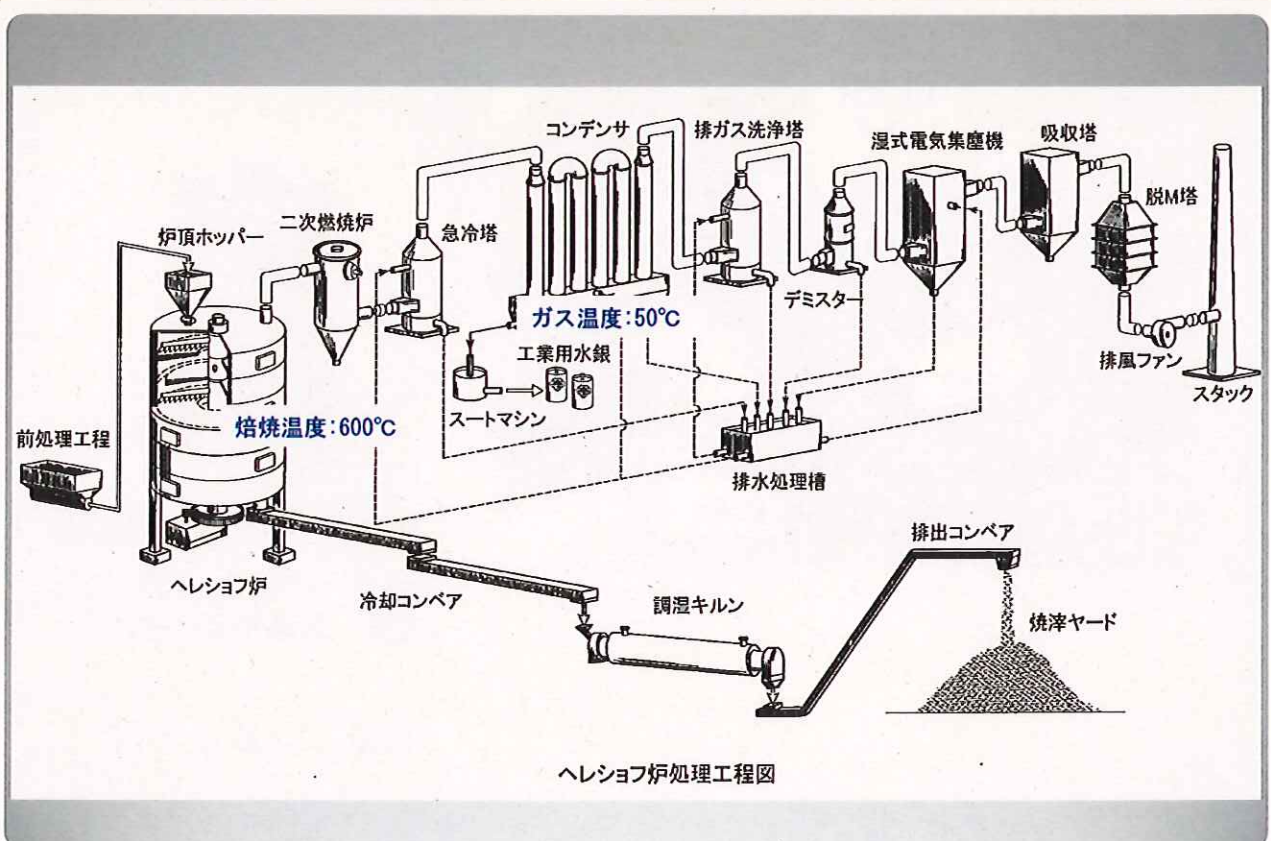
コンデンサ

排ガス洗浄塔

湿式電気集塵機

吸収塔

脱M塔

炉頂ホッパー

二次燃焼炉

急冷塔

ガス温度：50℃

工業用水銀

デミスター

排風ファン

スタック

スートマシン

焙焼温度：600℃

前処理工程

排水処理槽

排出コンベア

ヘレショフ炉

冷却コンベア

調湿キルン

焼滓ヤード

ヘレショフ炉処理工程図